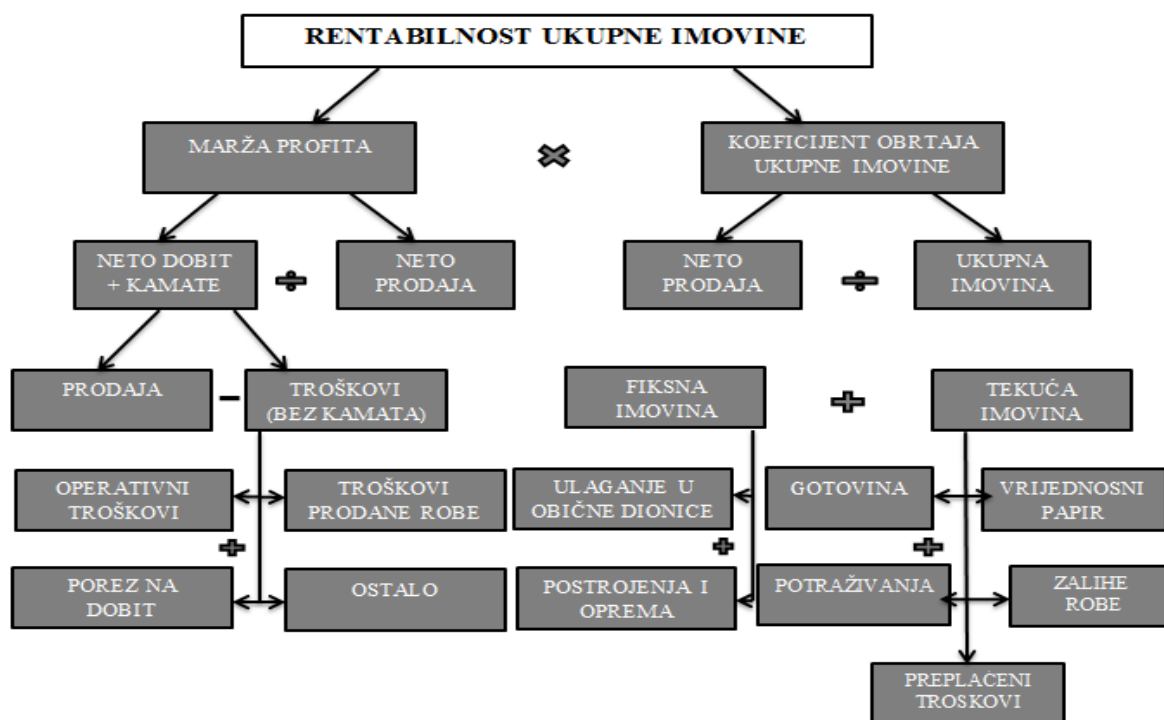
RENTABILNOST UKUPNE IMOVINE

MARŽA PROFITA

KOEFICIJENT OBRTAJA UKUPNE IMOVINE

NETO DOBIT + KAMATE

NETO PRODAJA

NETO PRODAJA

UKUPNA IMOVINA

PRODAJA

–

TROŠKOVI (BEZ KAMATA)

FIKSNA IMOVINA

TEKUĆA IMOVINA

OPERATIVNI TROŠKOVI

TROŠKOVI PRODANE ROBE

ULAGANJE U OBIČNE DIONICE

GOTOVINA

VRIJEDNOSNI PAPIR

POREZ NA DOBIT

OSTALO

POSTROJENJA I OPREMA

POTRAŽIVANJA

ZALIHE ROBE

PREPLACENI TROSKOVI